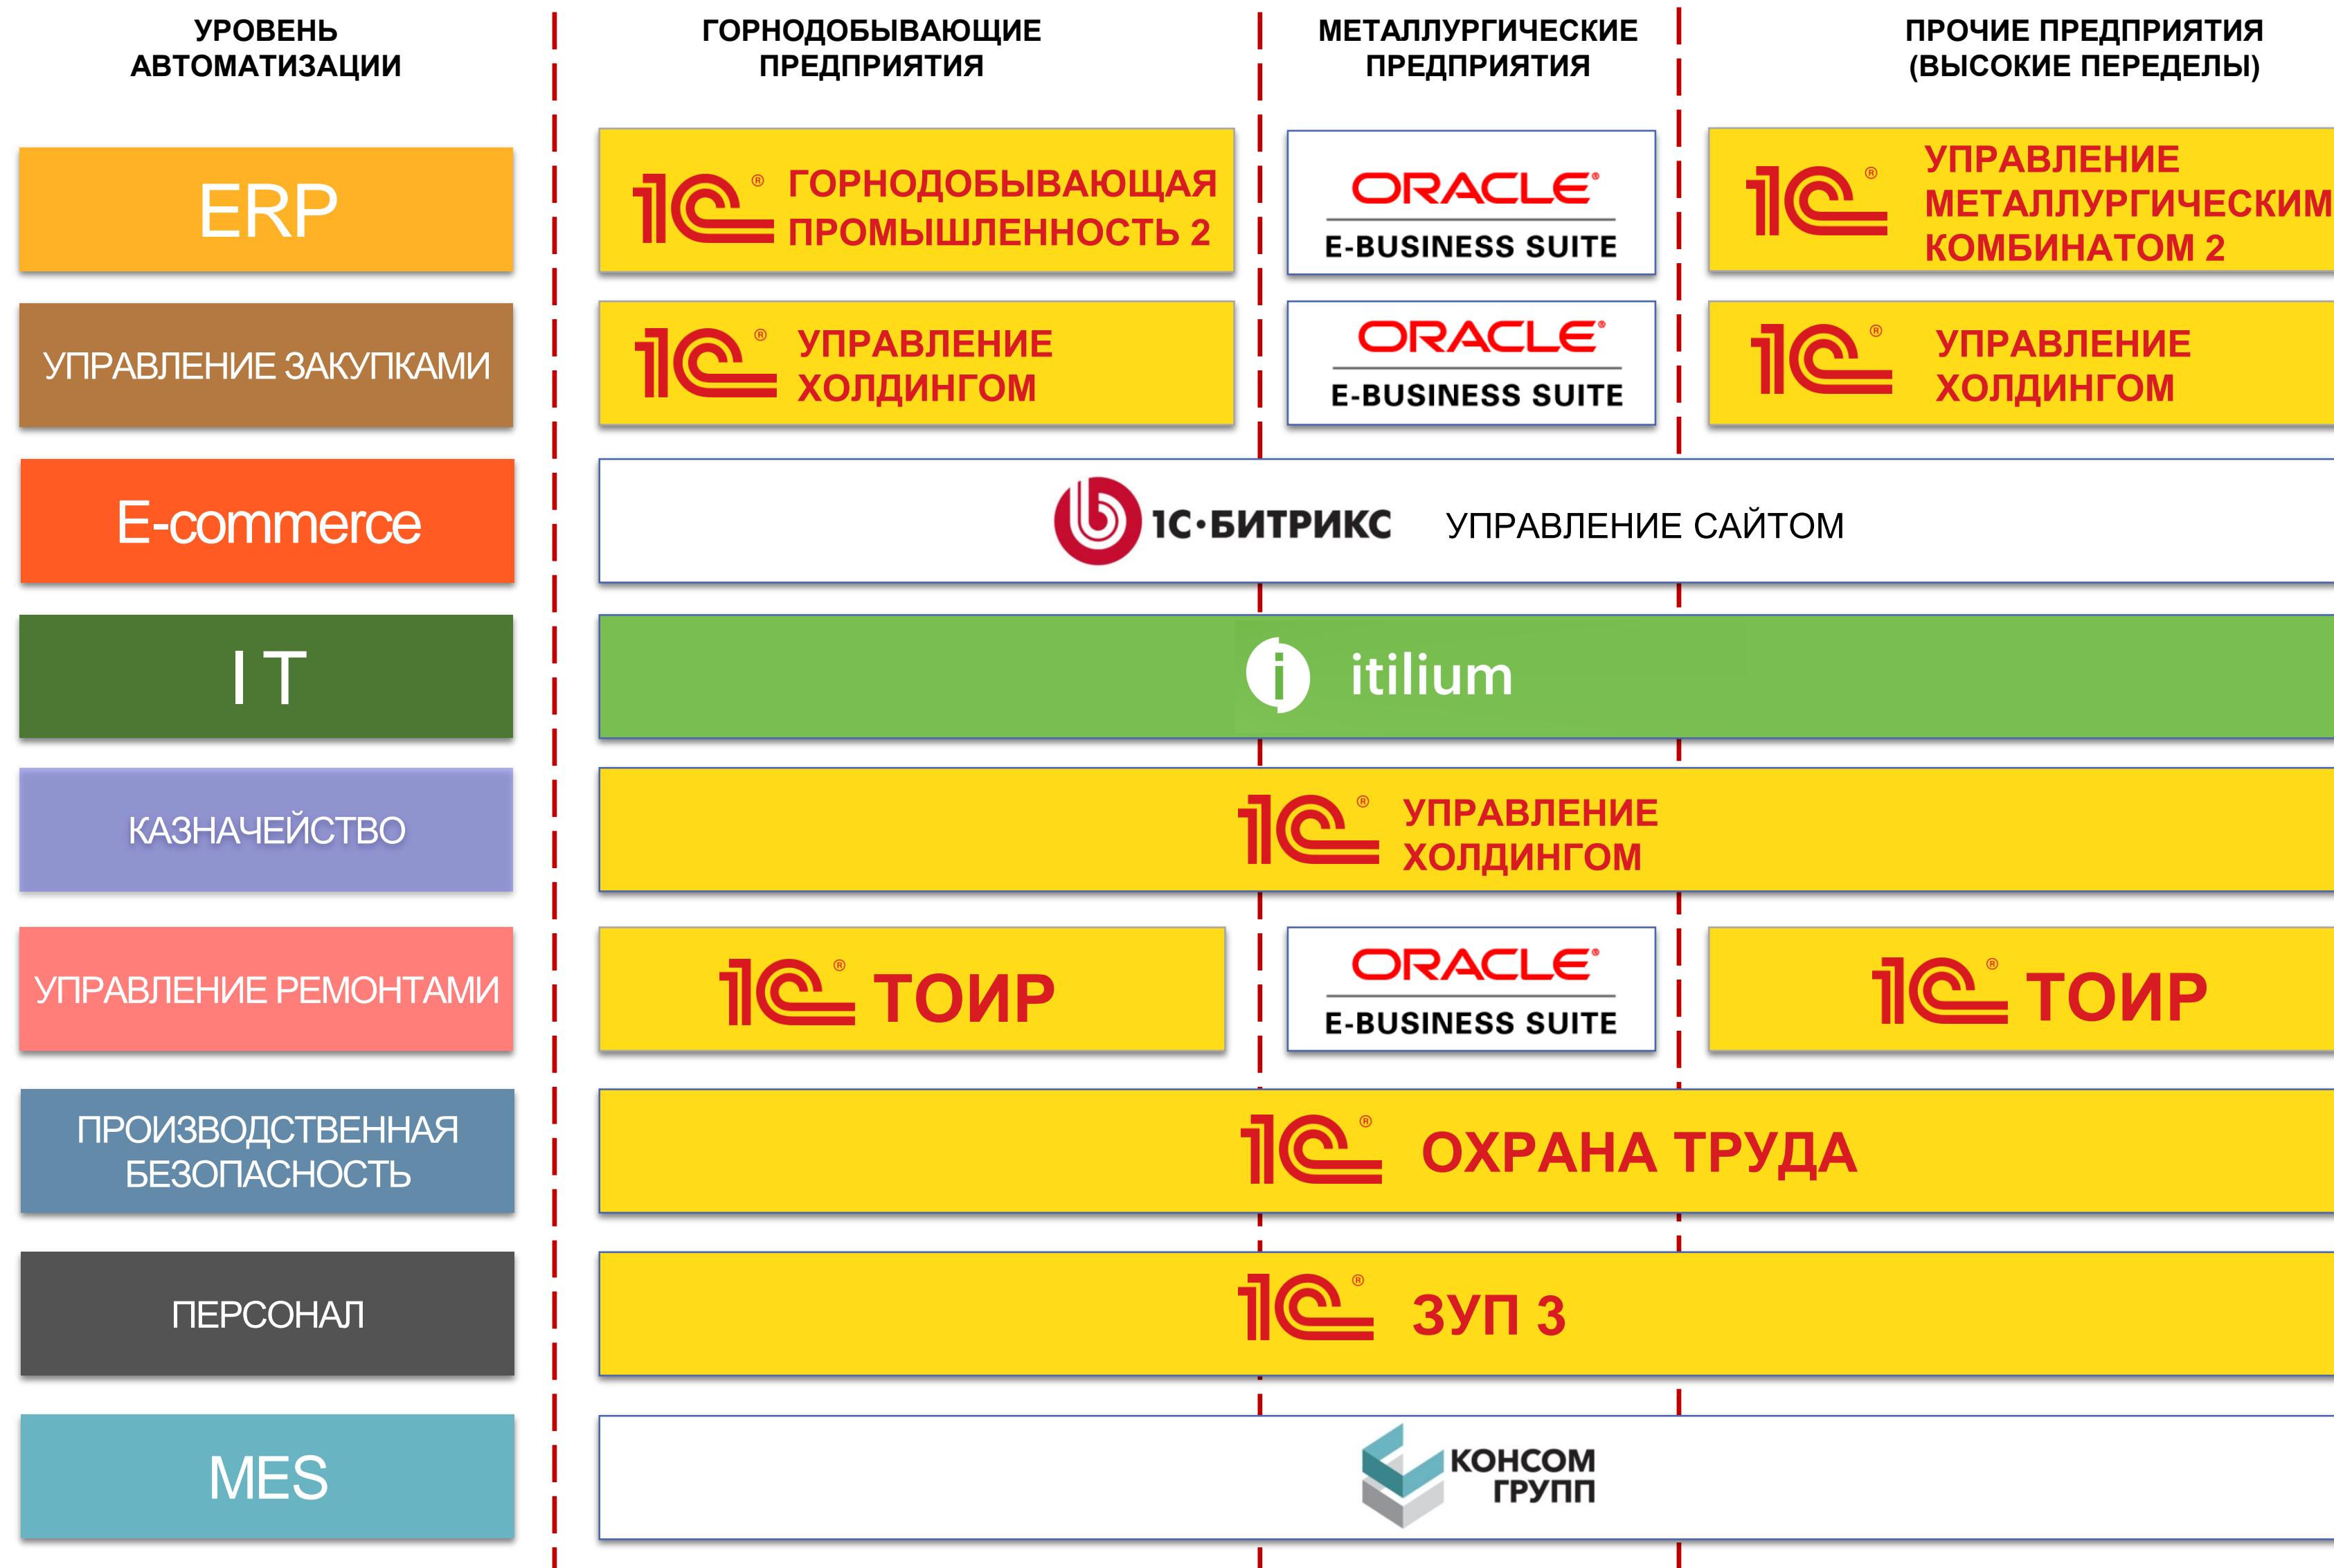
УРОВЕНЬ АВТОМАТИЗАЦИИ

ГОРНОДОБЫВАЮЩИЕ ПРЕДПРИЯТИЯ

МЕТАЛЛУРГИЧЕСКИЕ ПРЕДПРИЯТИЯ

ПРОЧИЕ ПРЕДПРИЯТИЯ (ВЫСОКИЕ ПЕРЕДЕЛЫ)

ERP

1С® ГОРНОДОБЫВАЮЩАЯ ПРОМЫШЛЕННОСТЬ 2

ORACLE® E-BUSINESS SUITE

1С® УПРАВЛЕНИЕ МЕТАЛЛУРГИЧЕСКИМ КОМБИНАТОМ 2

УПРАВЛЕНИЕ ЗАКУПКАМИ

1С® УПРАВЛЕНИЕ ХОЛДИНГОМ

ORACLE® E-BUSINESS SUITE

1С® УПРАВЛЕНИЕ ХОЛДИНГОМ

E-commerce

1С·БИТРИКС УПРАВЛЕНИЕ САЙТОМ

I T

itilium

КАЗНАЧЕЙСТВО

1С® УПРАВЛЕНИЕ ХОЛДИНГОМ

УПРАВЛЕНИЕ РЕМОНТАМИ

1С® ТОИР

ORACLE® E-BUSINESS SUITE

1С® ТОИР

ПРОИЗВОДСТВЕННАЯ БЕЗОПАСНОСТЬ

1С® ОХРАНА ТРУДА

ПЕРСОНАЛ

1С® ЗУП 3

MES

КОНСОМ ГРУПП